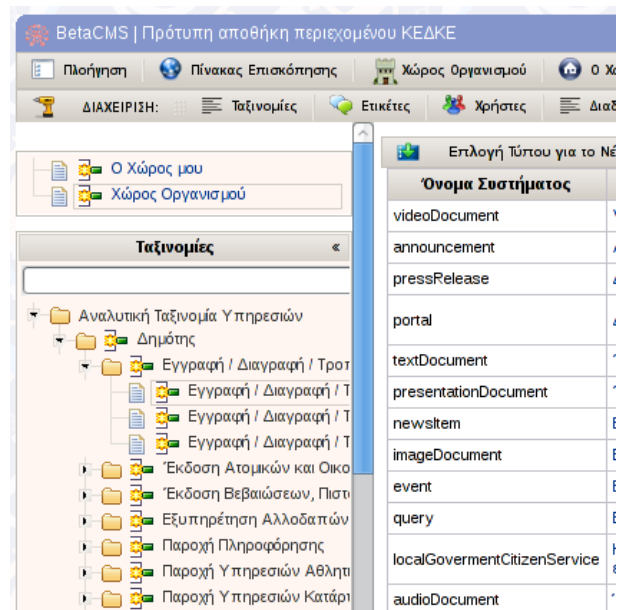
BetaCMS | Πρότυπη αποθήκη περιεχομένου ΚΕΔΚΕ

Πλοήγηση | Πίνακας Επισκόπησης | Χώρος Οργανισμού | Ο Χώ

ΔΙΑΧΕΙΡΙΣΗ: | Ταξινομίες | Ετικέτες | Χρήστες | Διαδ

Ο Χώρος μου
Χώρος Οργανισμού

Ταξινομίες «

Αναλυτική Ταξινομία Υπηρεσιών
Δημότης
Εγγραφή / Διαγραφή / Τροπ
Εγγραφή / Διαγραφή / Τ
Εγγραφή / Διαγραφή / Τ
Εγγραφή / Διαγραφή / Τ
Έκδοση Ατομικών και Οικο
Έκδοση Βεβαιώσεων, Πιστ
Εξυπηρέτηση Αλλοδαπών
Παροχή Πληροφόρησης
Παροχή Υπηρεσιών Αθλητι
Παροχή Υπηρεσιών Κατάρτ

Επιλογή Τύπου για το Νέ

| Όνομα Συστήματος | |
|---|---|
| videoDocument | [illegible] |
| announcement | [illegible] |
| pressRelease | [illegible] |
| portal | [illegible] |
| textDocument | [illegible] |
| presentationDocument | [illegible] |
| newsItem | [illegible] |
| imageDocument | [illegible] |
| event | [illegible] |
| query | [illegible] |
| localGovermentCitizenService | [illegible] |
| audioDocument | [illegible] |